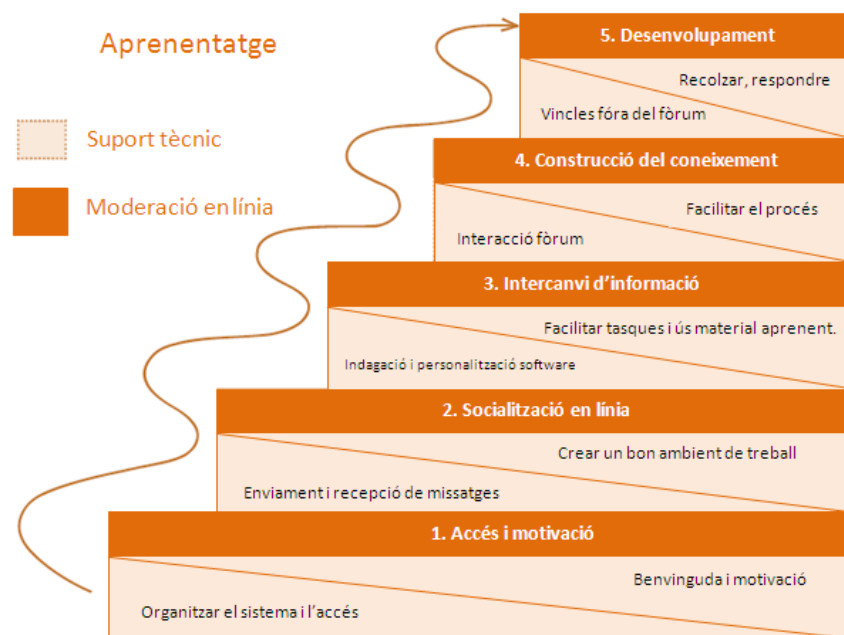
Aprenentatge

Suport tècnic

Moderació en línia

5. Desenvolupament

Recolzar, respondre

Vincles fóra del fòrum

4. Construcció del coneixement

Facilitar el procés

Interacció fòrum

3. Intercanvi d'informació

Facilitar tasques i ús material aprenent.

Indagació i personalització software

2. Socialització en línia

Crear un bon ambient de treball

Enviament i recepció de missatges

1. Accés i motivació

Benvinguda i motivació

Organitzar el sistema i l'accés